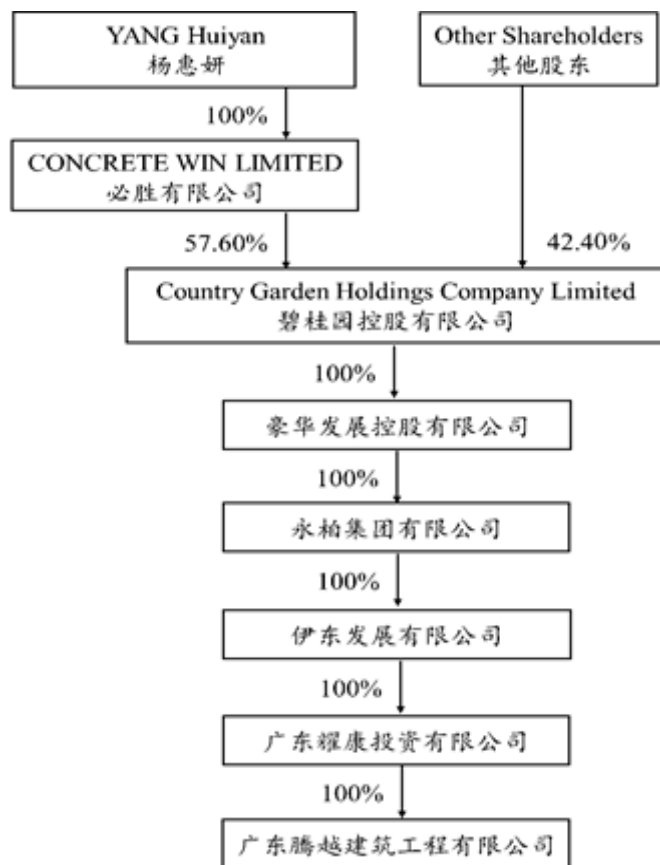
YANG Huiyan
杨惠妍

Other Shareholders
其他股东

100%

CONCRETE WIN LIMITED
必胜有限公司

57.60%

42.40%

Country Garden Holdings Company Limited
碧桂园控股有限公司

100%

豪华发展控股有限公司

100%

永柏集团有限公司

100%

伊东发展有限公司

100%

广东耀康投资有限公司

100%

广东腾越建筑工程有限公司